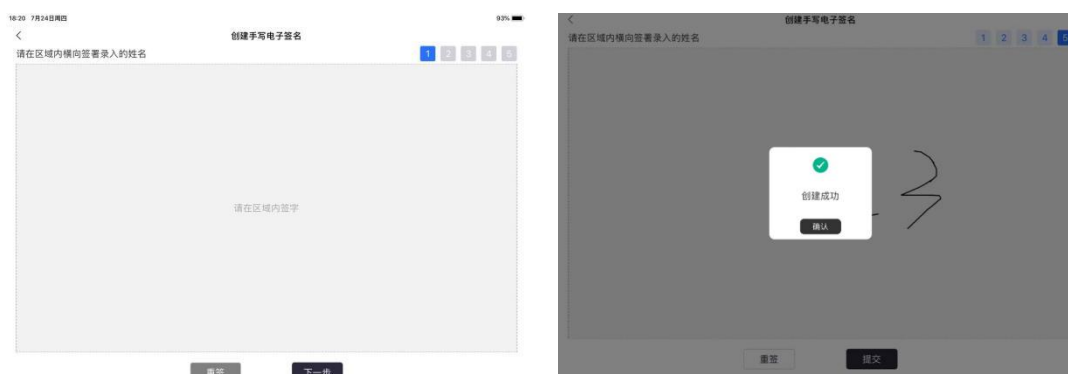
18:20 7月24日周四

93%

<

创建手写电子签名

请在区域内横向签署录入的姓名

1 2 3 4 5

请在区域内签字

重签

下一步

<

创建手写电子签名

请在区域内横向签署录入的姓名

1 2 3 4 5

创建成功

确认

重签

提交